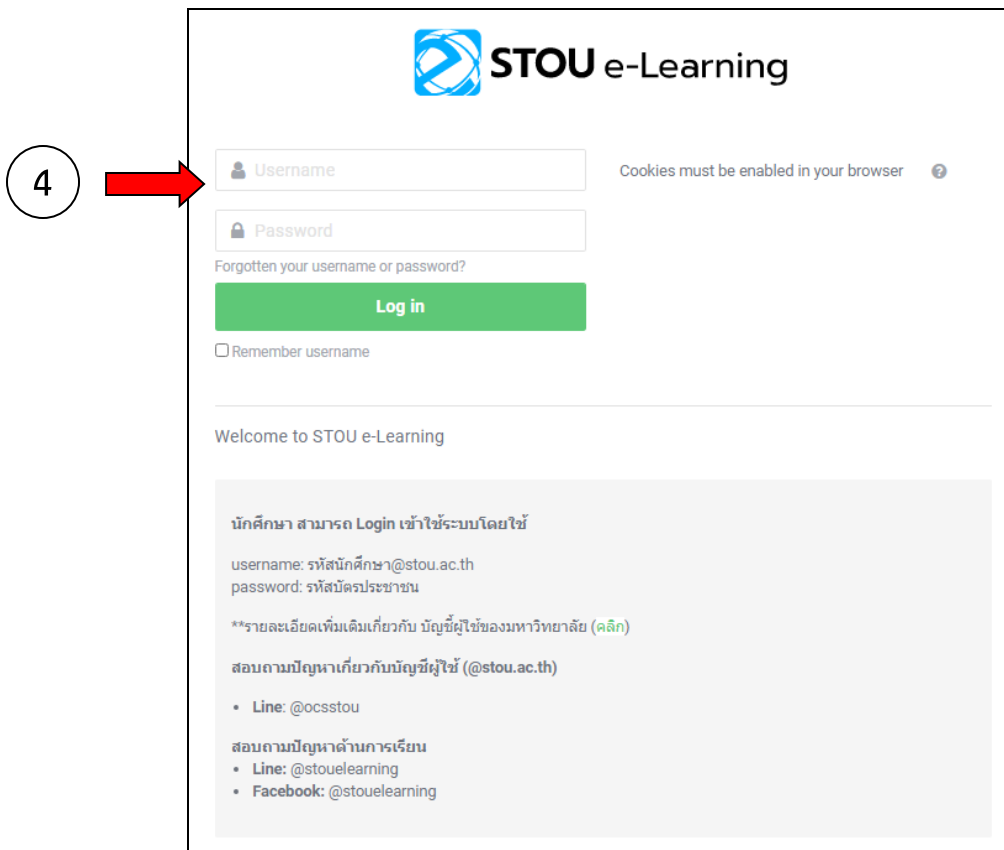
STOU e-Learning

4

Username

Cookies must be enabled in your browser

Password

Forgotten your username or password?

Log in

Remember username

Welcome to STOU e-Learning

นักศึกษา สามารถ Login เข้าใช้ระบบโดยใช้

username: รหัสนักศึกษา@stou.ac.th
password: รหัสบัตรประชาชน

**รายละเอียดเพิ่มเติมเกี่ยวกับ บัญชีผู้ใช้ของมหาวิทยาลัย (คลิก)

สอบถามปัญหาเกี่ยวกับบัญชีผู้ใช้ (@stou.ac.th)

- Line: @ocsstou

สอบถามปัญหาด้านการเรียน
- Line: @stouelearning
- Facebook: @stouelearning